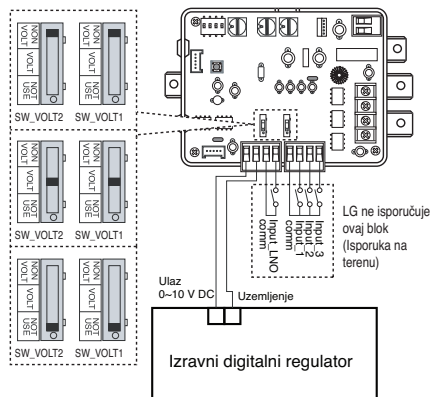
NON VOLT
VOLT
NOT USE
SW_VOLT2
NON VOLT
VOLT
NOT USE
SW_VOLT1

NON VOLT
VOLT
NOT USE
SW_VOLT2
NON VOLT
VOLT
NOT USE
SW_VOLT1

NON VOLT
VOLT
NOT USE
SW_VOLT2
NON VOLT
VOLT
NOT USE
SW_VOLT1

Input_LNO
comm
Input_1
comm
Input_2
Input_3

LG ne isporučuje ovaj blok (Isporuka na terenu)

Ulaz
0~10 V DC
Uzemljenje

Izravni digitalni regulator